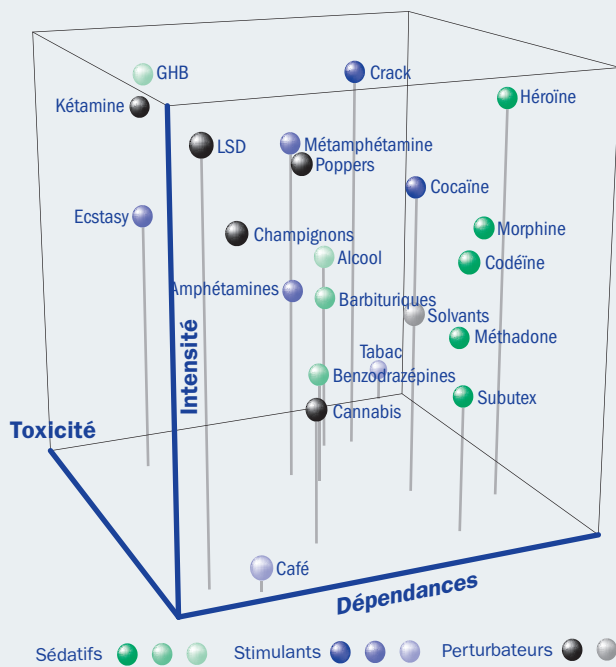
GHB
Crack
Héroïne
Kétamine
LSD
Métamphétamine
Poppers
Cocaïne
Ecstasy
Morphine
Champignons
Codéine
Alcool
Amphétamines
Barbituriques
Solvants
Méthadone
Intensité
Tabac
Benzodrazépines
Subutex
Cannabis
Toxicité
Café
Dépendances
Sédatifs
Stimulants
Perturbateurs